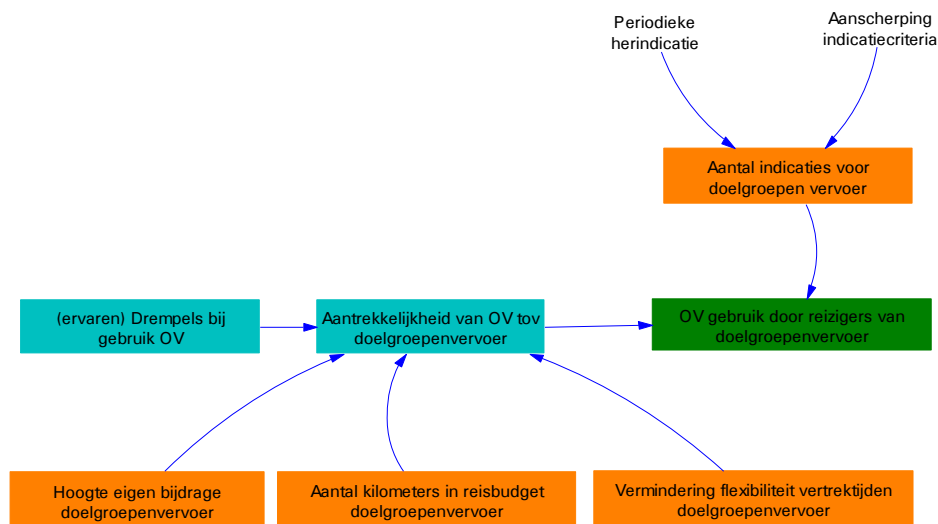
Periodieke herindicatie

Aanscherping indicatiecriteria

Aantal indicaties voor doelgroepen vervoer

(ervaren) Drempels bij gebruik OV

Aantrekkelijkheid van OV tov doelgroepenvervoer

OV gebruik door reizigers van doelgroepenvervoer

Hoogte eigen bijdrage doelgroepenvervoer

Aantal kilometers in reisbudget doelgroepenvervoer

Vermindering flexibiliteit vertrektijden doelgroepenvervoer